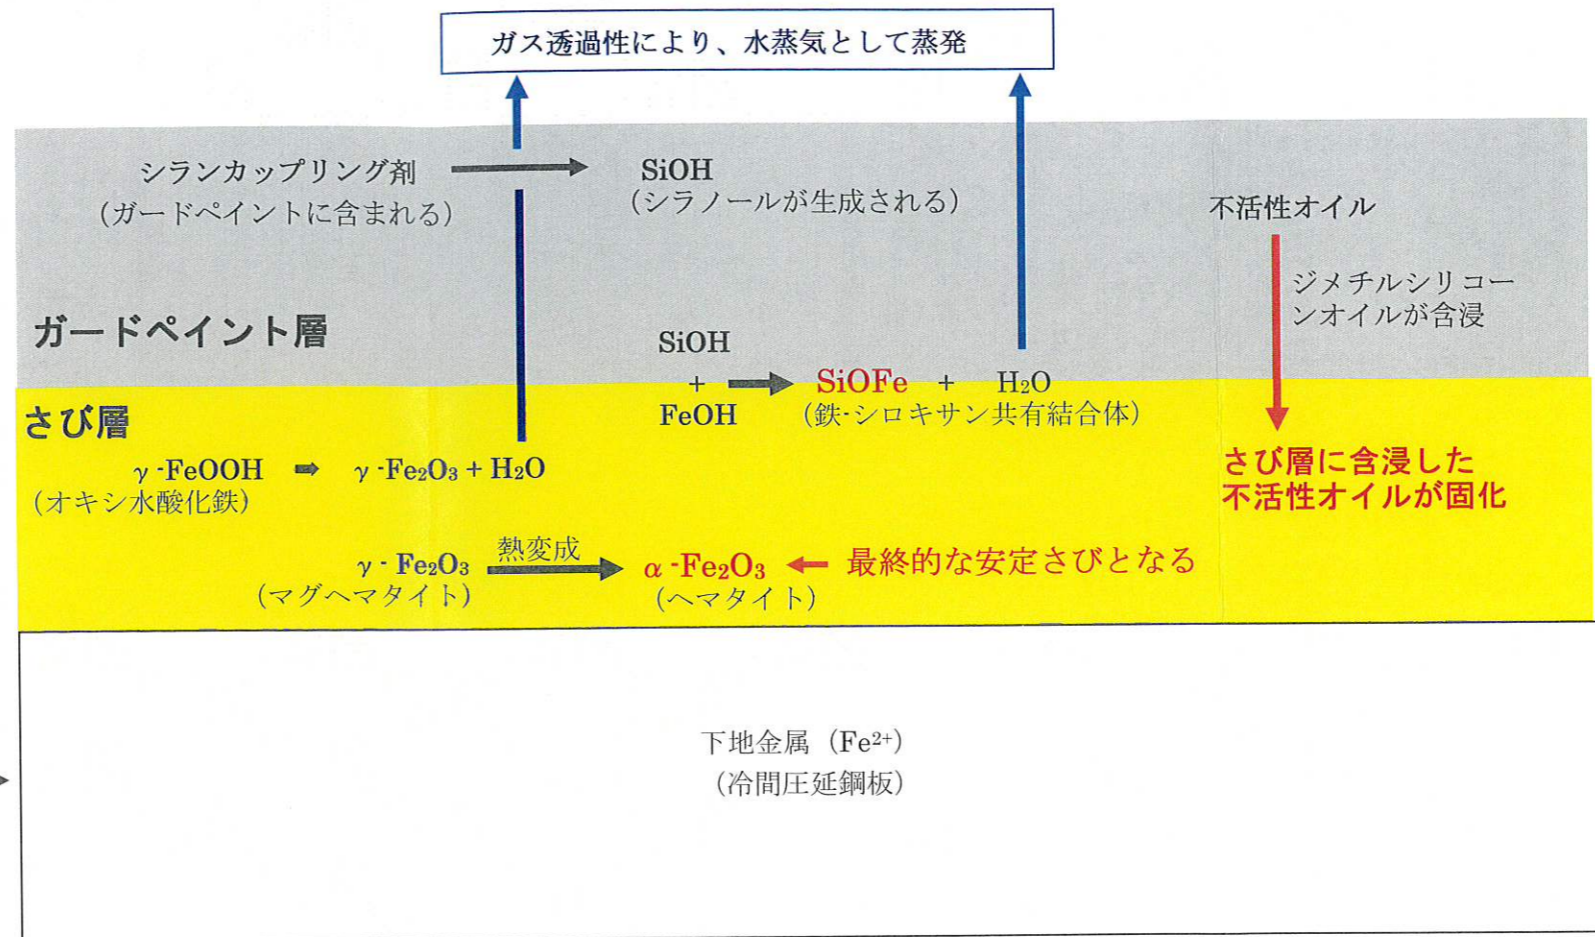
ガス透過性により、水蒸気として蒸発

シランカップリング剤
(ガードペイントに含まれる)

SiOH
(シラノールが生成される)

不活性オイル

ジメチルシリコーンオイルが含浸

ガードペイント層

SiOH
+
FeOH

SiOFe + $H_2O$
(鉄-シロキサン共有結合体)

さび層

γ -FeOOH ➡ γ -$Fe_2O_3$ + $H_2O$
(オキシ水酸化鉄)

さび層に含浸した
不活性オイルが固化

γ - $Fe_2O_3$
(マグヘマタイト)

熱変成

α -$Fe_2O_3$
(ヘマタイト)

最終的な安定さびとなる

下地金属 ($Fe^{2+}$)
(冷間圧延鋼板)